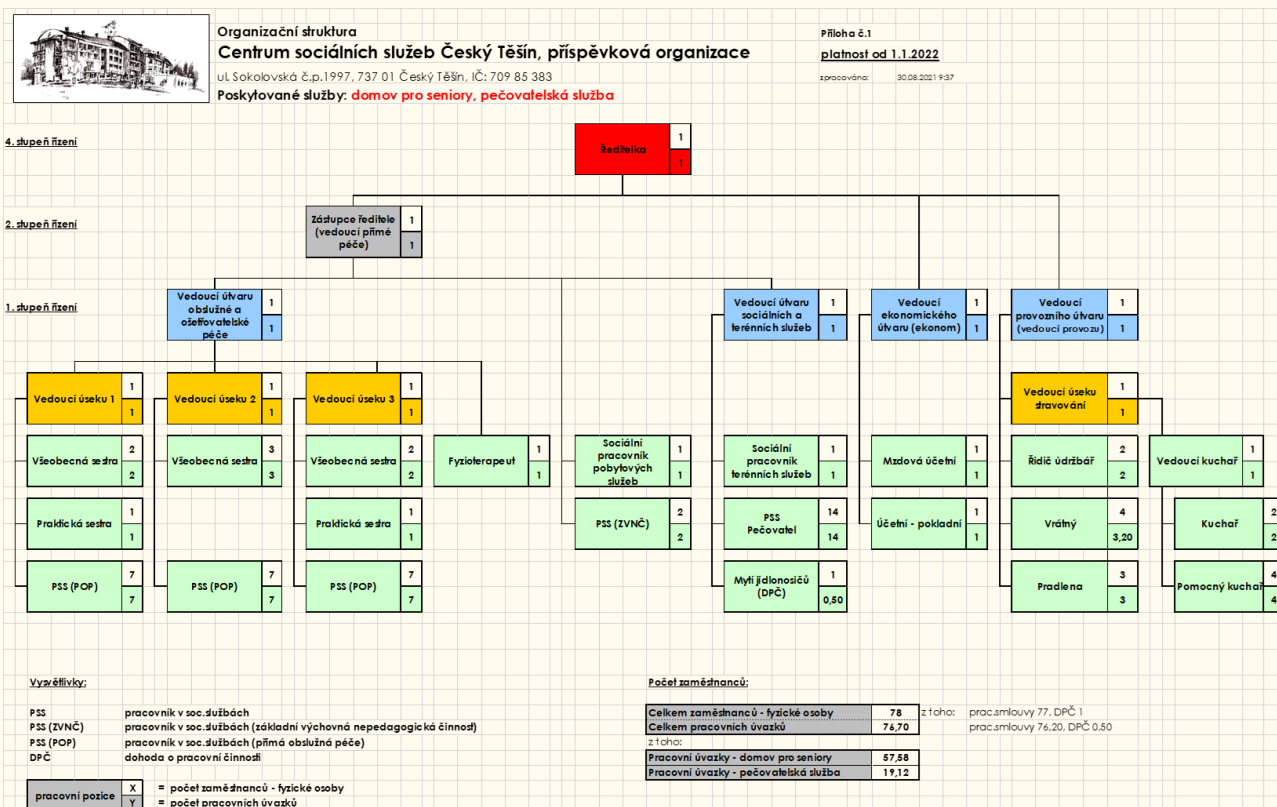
Organizační struktura
Centrum sociálních služeb Český Těšín, příspěvková organizace
ul. Sokolovská č.p.1997, 737 01 Český Těšín, IČ: 709 85 383
Poskytované služby: domov pro seniory, pečovatelská služba

Příloha č.1
platnost od 1.1.2022
zpracováno: 30.08.2021 9:37

4. stupeň řízení
2. stupeň řízení
1. stupeň řízení

Ředitelka 1 1

Zástupce ředitele (vedoucí přímé péče) 1 1

Vedoucí útvaru obslužné a ošetřovatelské péče 1 1

Vedoucí útvaru sociálních a terénních služeb 1 1

Vedoucí ekonomického útvaru (ekonom) 1 1

Vedoucí provozního útvaru (vedoucí provozu) 1 1

Vedoucí úseku 1 1 1
Vedoucí úseku 2 1 1
Vedoucí úseku 3 1 1
Vedoucí úseku stravování 1 1

Všeobecná sestra 2 2
Všeobecná sestra 3 3
Všeobecná sestra 2 2
Fyzioterapeut 1 1
Sociální pracovník pobytových služeb 1 1
Sociální pracovník terénních služeb 1 1
Mzdová účetní 1 1
Řidič údržbář 2 2
Vedoucí kuchař 1 1

Praktická sestra 1 1
Praktická sestra 1 1
PSS (ZVNČ) 2 2
PSS Pečovatel 14 14
Účetní - pokladní 1 1
Vrátný 4 3,20
Kuchař 2 2

PSS (POP) 7 7
PSS (POP) 7 7
PSS (POP) 7 7
Mytí jídlonosičů (DPČ) 1 0,50
Pradlena 3 3
Pomocný kuchař 4 4

Vysvětlivky:

PSS pracovník v soc.službách
PSS (ZVNČ) pracovník v soc.službách (základní výchovná nepedagogická činnost)
PSS (POP) pracovník v soc.službách (přímá obslužná péče)
DPČ dohoda o pracovní činnosti

pracovní pozice X = počet zaměstnanců - fyzické osoby
Y = počet pracovních úvazků

Počet zaměstnanců:

| Celkem zaměstnanců - fyzické osoby | 78 | z toho: prac.smlouvy 77, DPČ 1 |
|---|---|---|
| Celkem pracovních úvazků | 76,70 | prac.smlouvy 76,20, DPČ 0,50 |

z toho:

| Pracovní úvazky - domov pro seniory | 57,58 |
|---|---|
| Pracovní úvazky - pečovatelská služba | 19,12 |